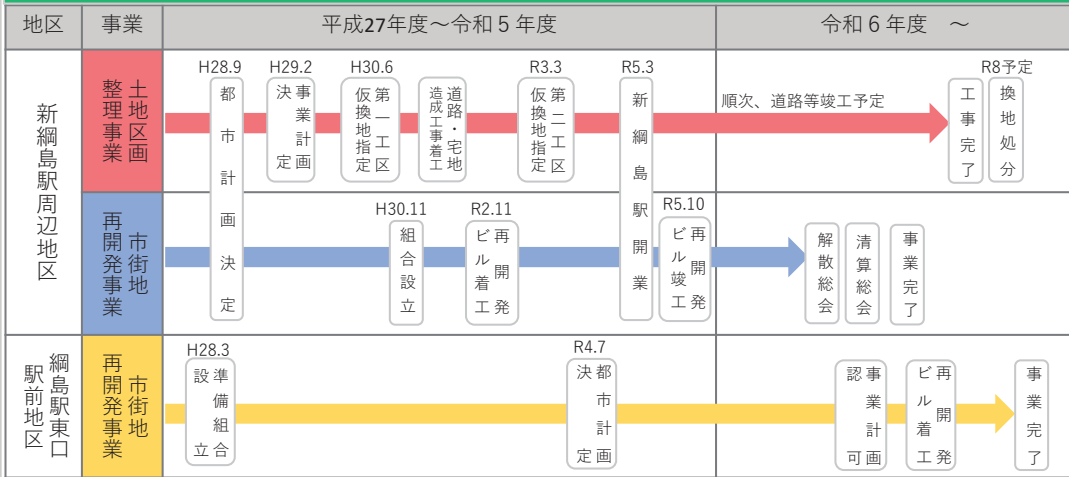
| 地区 | 事業 | 平成27年度～令和５年度 | 令和６年度　～ |
|---|---|---|---|
| 新綱島駅周辺地区 | 土地区画整理事業 | H28.9 都市計画決定　H29.2 事業計画決定　H30.6 仮換地指定第一工区　道路・宅地造成工事着工　R3.3 仮換地指定第二工区　R5.3 新綱島駅開業 | 順次、道路等竣工予定　工事完了　R8予定 換地処分 |
| | 市街地再開発事業 | H30.11 組合設立　R2.11 再開発ビル着工　R5.10 再開発ビル竣工 | 解散総会　清算総会　事業完了 |
| 綱島駅東口駅前地区 | 市街地再開発事業 | H28.3 準備組合設立　R4.7 都市計画決定 | 事業計画認可　再開発ビル着工　事業完了 |